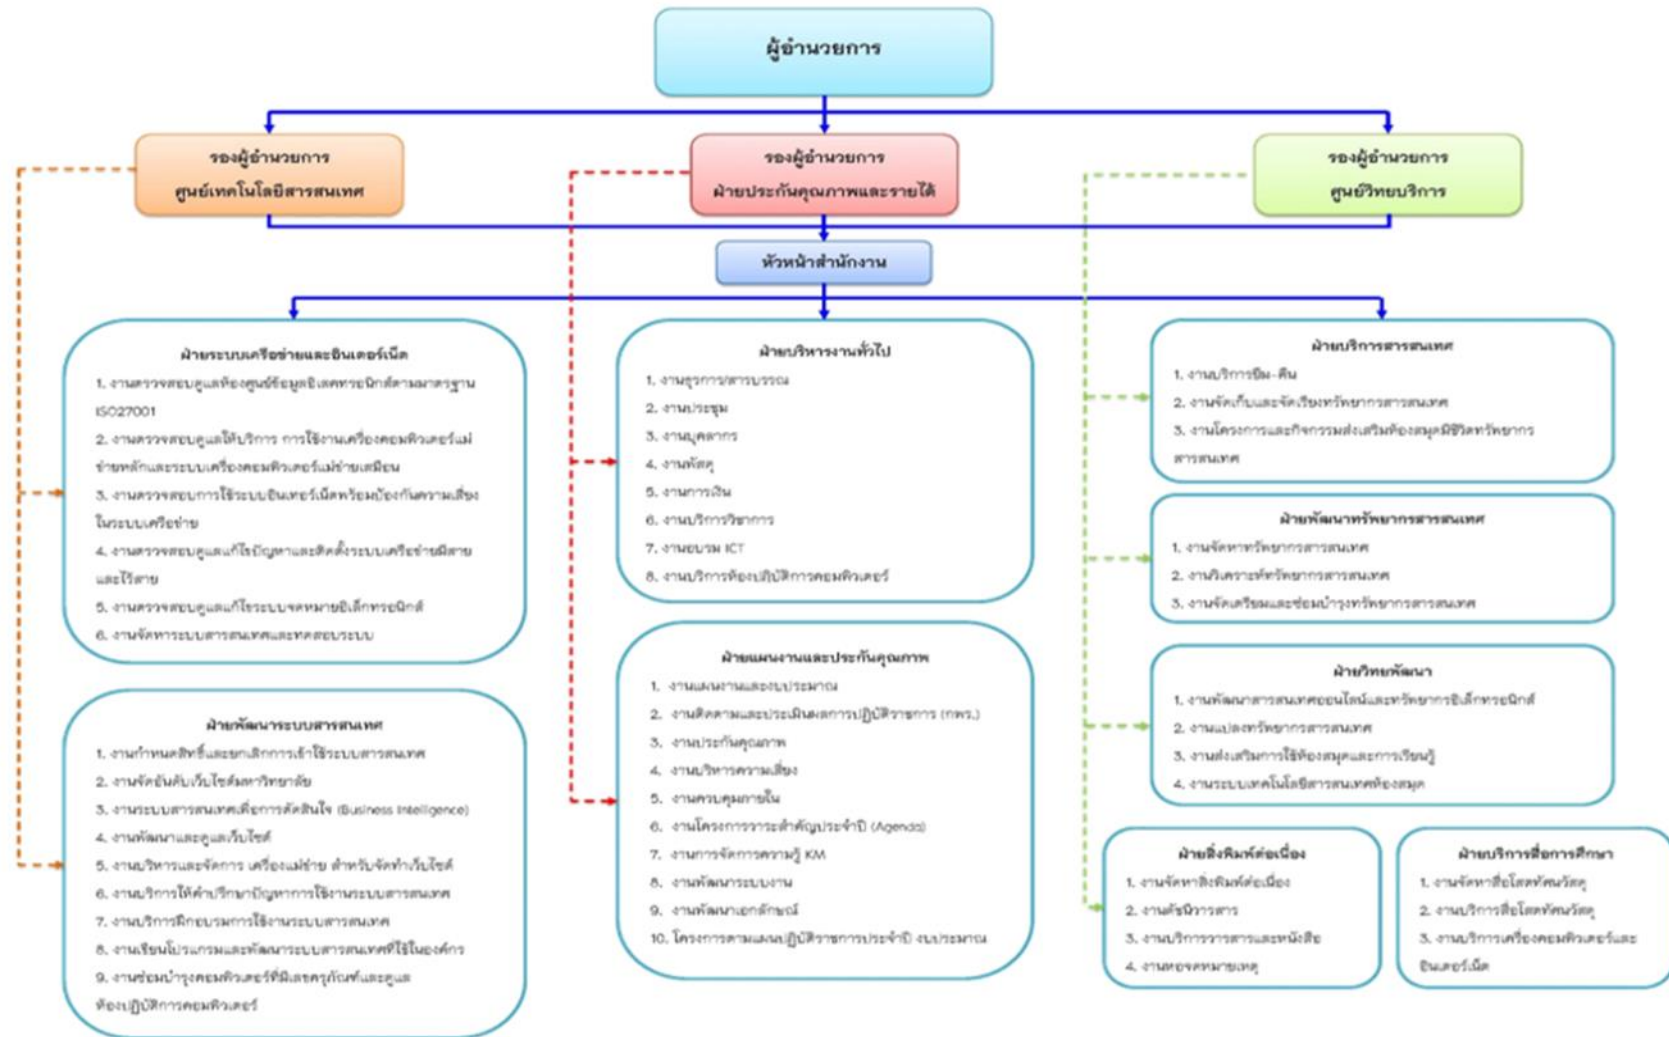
ผู้อำนวยการ

รองผู้อำนวยการ
ศูนย์เทคโนโลยีสารสนเทศ

รองผู้อำนวยการ
ฝ่ายประกันคุณภาพและรายได้

รองผู้อำนวยการ
ศูนย์วิทยบริการ

หัวหน้าสำนักงาน

ฝ่ายระบบเครือข่ายและอินเตอร์เน็ต
1. งานตรวจสอบดูแลห้องศูนย์ข้อมูลอิเลคทรอนิกส์ตามมาตรฐาน ISO27001
2. งานตรวจสอบดูแลให้บริการ การใช้งานเครื่องคอมพิวเตอร์แม่ข่ายหลักและระบบเครื่องคอมพิวเตอร์แม่ข่ายเสมือน
3. งานตรวจสอบการใช้ระบบอินเตอร์เน็ตพร้อมป้องกันความเสี่ยงในระบบเครือข่าย
4. งานตรวจสอบดูแลแก้ไขปัญหาและติดตั้งระบบเครือข่ายมีสายและไร้สาย
5. งานตรวจสอบดูแลแก้ไขระบบจดหมายอิเล็กทรอนิกส์
6. งานจัดหาระบบสารสนเทศและทดสอบระบบ

ฝ่ายพัฒนาระบบสารสนเทศ
1. งานกำหนดสิทธิ์และยกเลิกการเข้าใช้ระบบสารสนเทศ
2. งานจัดอันดับเว็บไซต์มหาวิทยาลัย
3. งานระบบสารสนเทศเพื่อการตัดสินใจ (Business Intelligence)
4. งานพัฒนาและดูแลเว็บไซต์
5. งานบริหารและจัดการ เครื่องแม่ข่าย สำหรับจัดทำเว็บไซต์
6. งานบริการให้คำปรึกษาปัญหาการใช้งานระบบสารสนเทศ
7. งานบริการฝึกอบรมการใช้งานระบบสารสนเทศ
8. งานเขียนโปรแกรมและพัฒนาระบบสารสนเทศที่ใช้ในองค์กร
9. งานซ่อมบำรุงคอมพิวเตอร์ที่มีเลขครุภัณฑ์และดูแลห้องปฏิบัติการคอมพิวเตอร์

ฝ่ายบริหารงานทั่วไป
1. งานธุรการ/สารบรรณ
2. งานประชุม
3. งานบุคลากร
4. งานพัสดุ
5. งานการเงิน
6. งานบริการวิชาการ
7. งานอบรม ICT
8. งานบริการห้องปฏิบัติการคอมพิวเตอร์

ฝ่ายแผนงานและประกันคุณภาพ
1. งานแผนงานและงบประมาณ
2. งานติดตามและประเมินผลการปฏิบัติราชการ (กพร.)
3. งานประกันคุณภาพ
4. งานบริหารความเสี่ยง
5. งานควบคุมภายใน
6. งานโครงการวาระสำคัญประจำปี (Agenda)
7. งานการจัดการความรู้ KM
8. งานพัฒนาระบบงาน
9. งานพัฒนาเอกลักษณ์
10. โครงการตามแผนปฏิบัติราชการประจำปี งบประมาณ

ฝ่ายบริการสารสนเทศ
1. งานบริการยืม-คืน
2. งานจัดเก็บและจัดเรียงทรัพยากรสารสนเทศ
3. งานโครงการและกิจกรรมส่งเสริมห้องสมุดมีชีวิตทรัพยากรสารสนเทศ

ฝ่ายพัฒนาทรัพยากรสารสนเทศ
1. งานจัดหาทรัพยากรสารสนเทศ
2. งานวิเคราะห์ทรัพยากรสารสนเทศ
3. งานจัดเตรียมและซ่อมบำรุงทรัพยากรสารสนเทศ

ฝ่ายวิทยพัฒนา
1. งานพัฒนาสารสนเทศออนไลน์และทรัพยากรอิเล็กทรอนิกส์
2. งานแปลงทรัพยากรสารสนเทศ
3. งานส่งเสริมการใช้ห้องสมุดและการเรียนรู้
4. งานระบบเทคโนโลยีสารสนเทศห้องสมุด

ฝ่ายสิ่งพิมพ์ต่อเนื่อง
1. งานจัดหาสิ่งพิมพ์ต่อเนื่อง
2. งานดัชนีวารสาร
3. งานบริการวารสารและหนังสือ
4. งานจดหมายเหตุ

ฝ่ายบริการสื่อการศึกษา
1. งานจัดหาสื่อโสตทัศนวัสดุ
2. งานบริการสื่อโสตทัศนวัสดุ
3. งานบริการเครื่องคอมพิวเตอร์และอินเตอร์เน็ต